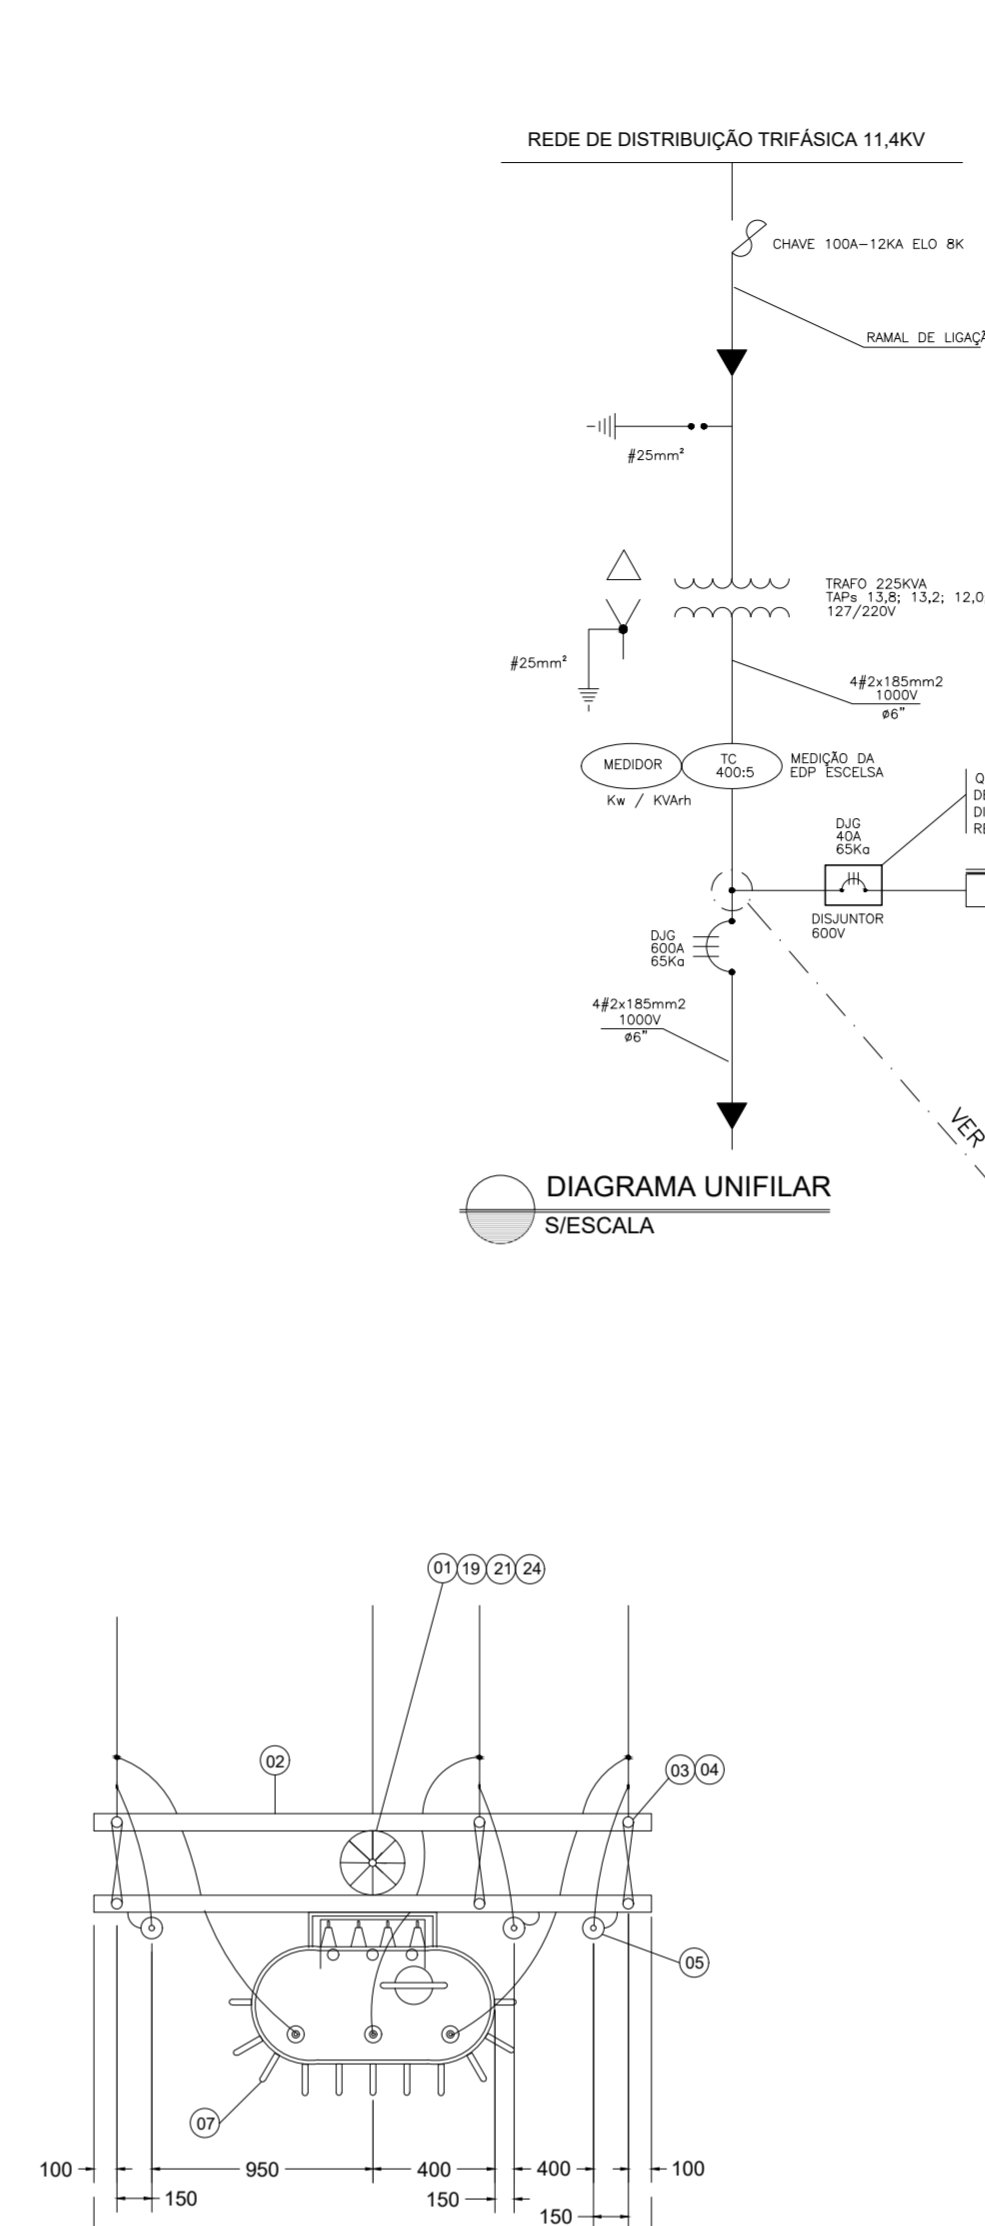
REDE DE DISTRIBUIÇÃO TRIFÁSICA 11,4KV

CHAVE 100A–12KA ELO 8K

RAMAL DE LIGAÇ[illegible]

#25mm²

TRAFO 225KVA
TAPs 13,8; 13,2; 12,0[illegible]
127/220V

#25mm²

4#2x185mm2
1000V
ø6"

MEDIDOR

TC
400:5

MEDIÇÃO DA
EDP ESCELSA

Kw / KVArh

Q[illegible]
D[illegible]
D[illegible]
R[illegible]

DJG
40A
65Ka

DISJUNTOR
600V

DJG
600A
65Ka

4#2x185mm2
1000V
ø6"

VER

DIAGRAMA UNIFILAR
S/ESCALA

01 19 21 24

02

03 04

05

07

100
950
400
400
100
150
150
150